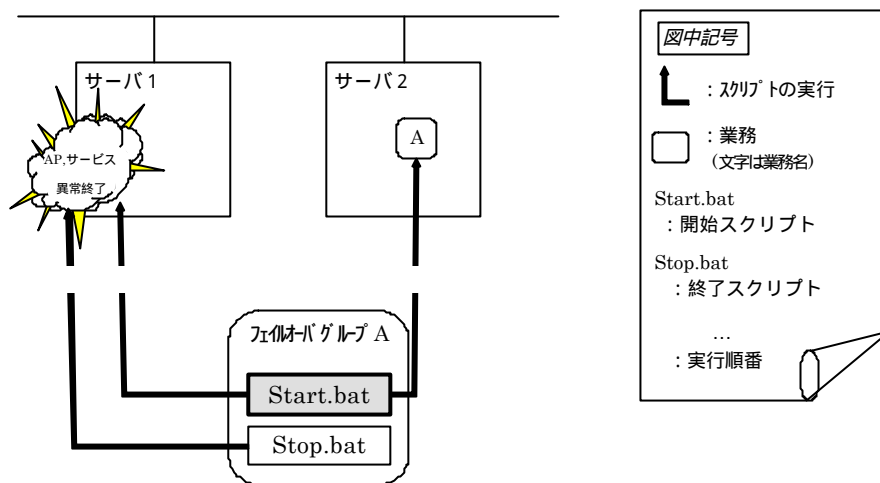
サーバ 1

AP,サービス
異常終了

サーバ 2

A

フェイルオーバグループ A

Start.bat

Stop.bat

図中記号

：スクリプトの実行

：業務
（文字は業務名）

Start.bat
：開始スクリプト

Stop.bat
：終了スクリプト

…
：実行順番